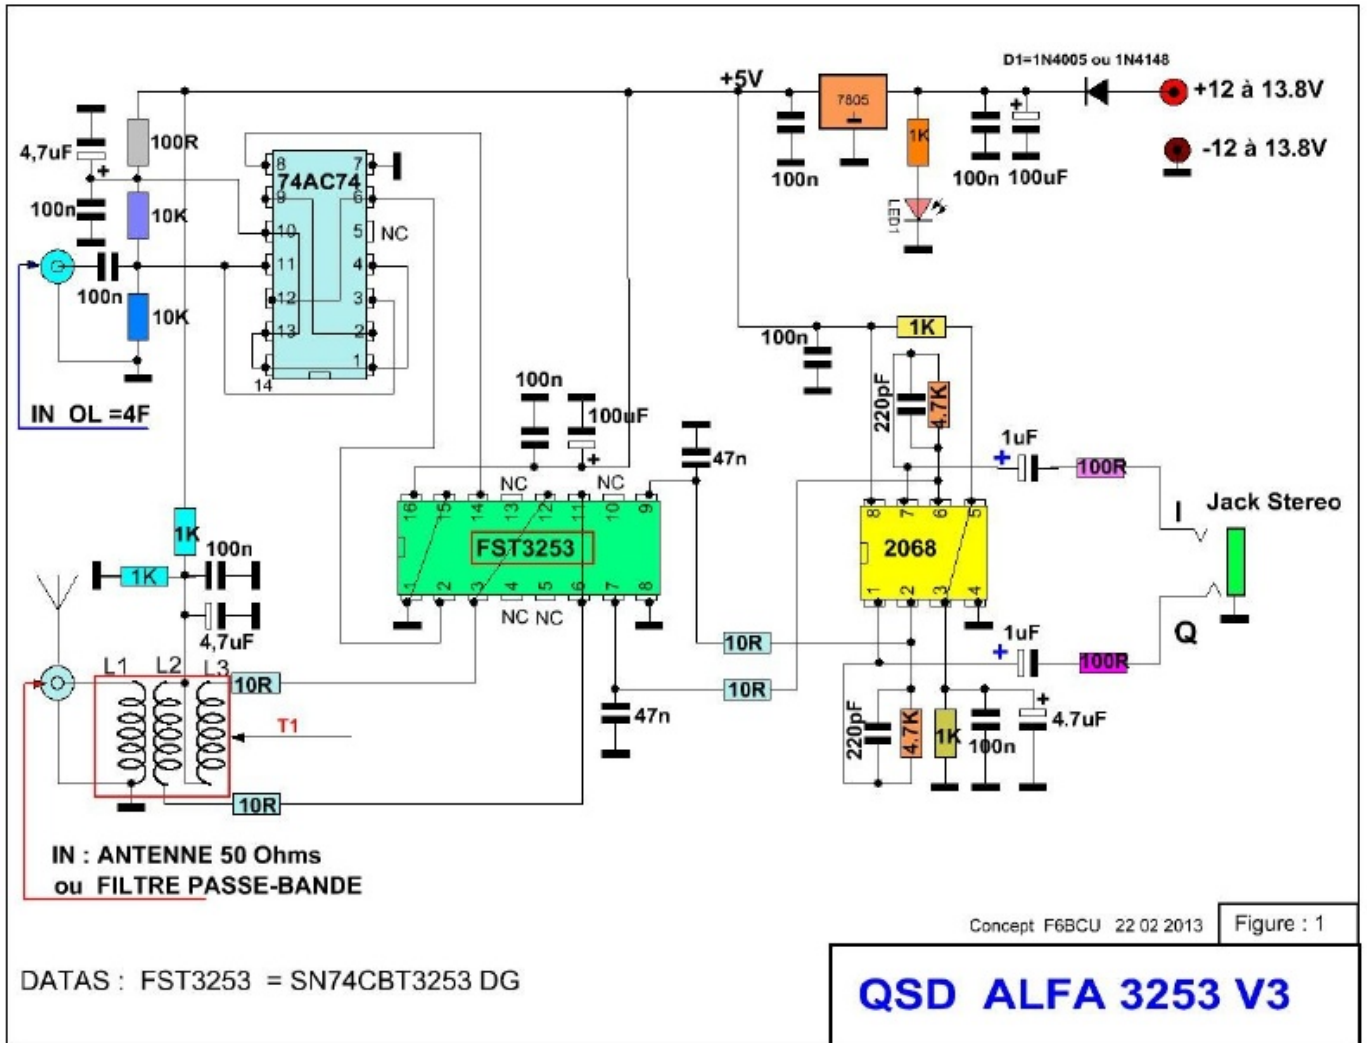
D1=1N4005 ou 1N4148
+5V
7805
+12 à 13.8V
-12 à 13.8V
100n
1K
100n 100uF
LED1
4,7uF
100R
100n
10K
74AC74
8 7
9 6
10 5 NC
11 4
12 3
13 2
1
14
100n
10K
IN OL =4F
100n
100uF
100n
1K
220pF
4.7K
1uF
100R
47n
Jack Stereo
I
NC NC
16 15 14 13 12 11 10 9
FST3253
1 2 3 4 5 6 7 8
NC NC
8 7 6 5
2068
1 2 3 4
1K
100n
1K
4,7uF
10R
10R
1uF
100R
Q
L1 L2 L3
10R
T1
47n
220pF
4.7K
1K
100n
4.7uF
10R
IN : ANTENNE 50 Ohms
ou FILTRE PASSE-BANDE
Concept F6BCU 22 02 2013
Figure : 1
DATAS : FST3253 = SN74CBT3253 DG
QSD ALFA 3253 V3